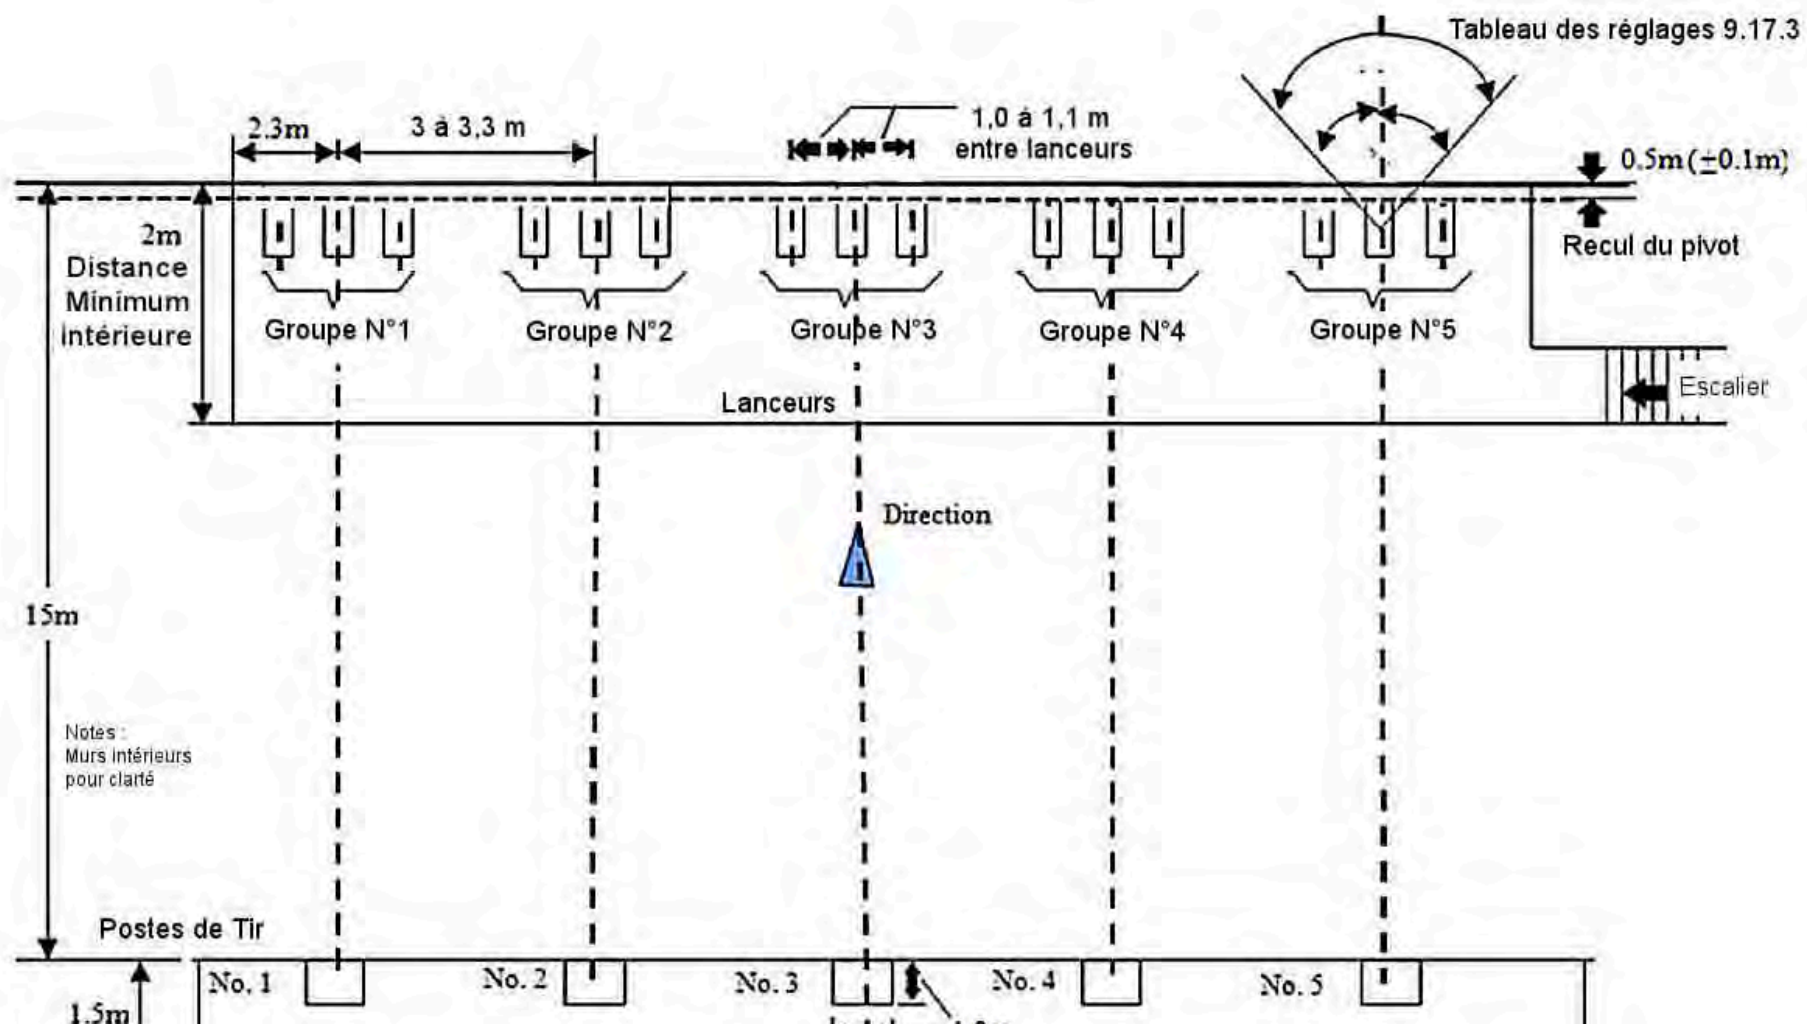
Tableau des réglages 9.17.3

2.3m

3 à 3,3 m

1,0 à 1,1 m
entre lanceurs

0.5m ($\pm$0.1m)

Recul du pivot

2m
Distance
Minimum
intérieure

Groupe N°1

Groupe N°2

Groupe N°3

Groupe N°4

Groupe N°5

Escalier

Lanceurs

Direction

15m

Notes :
Murs intérieurs
pour clarté

Postes de Tir

1.5m

No. 1

No. 2

No. 3

No. 4

No. 5

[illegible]